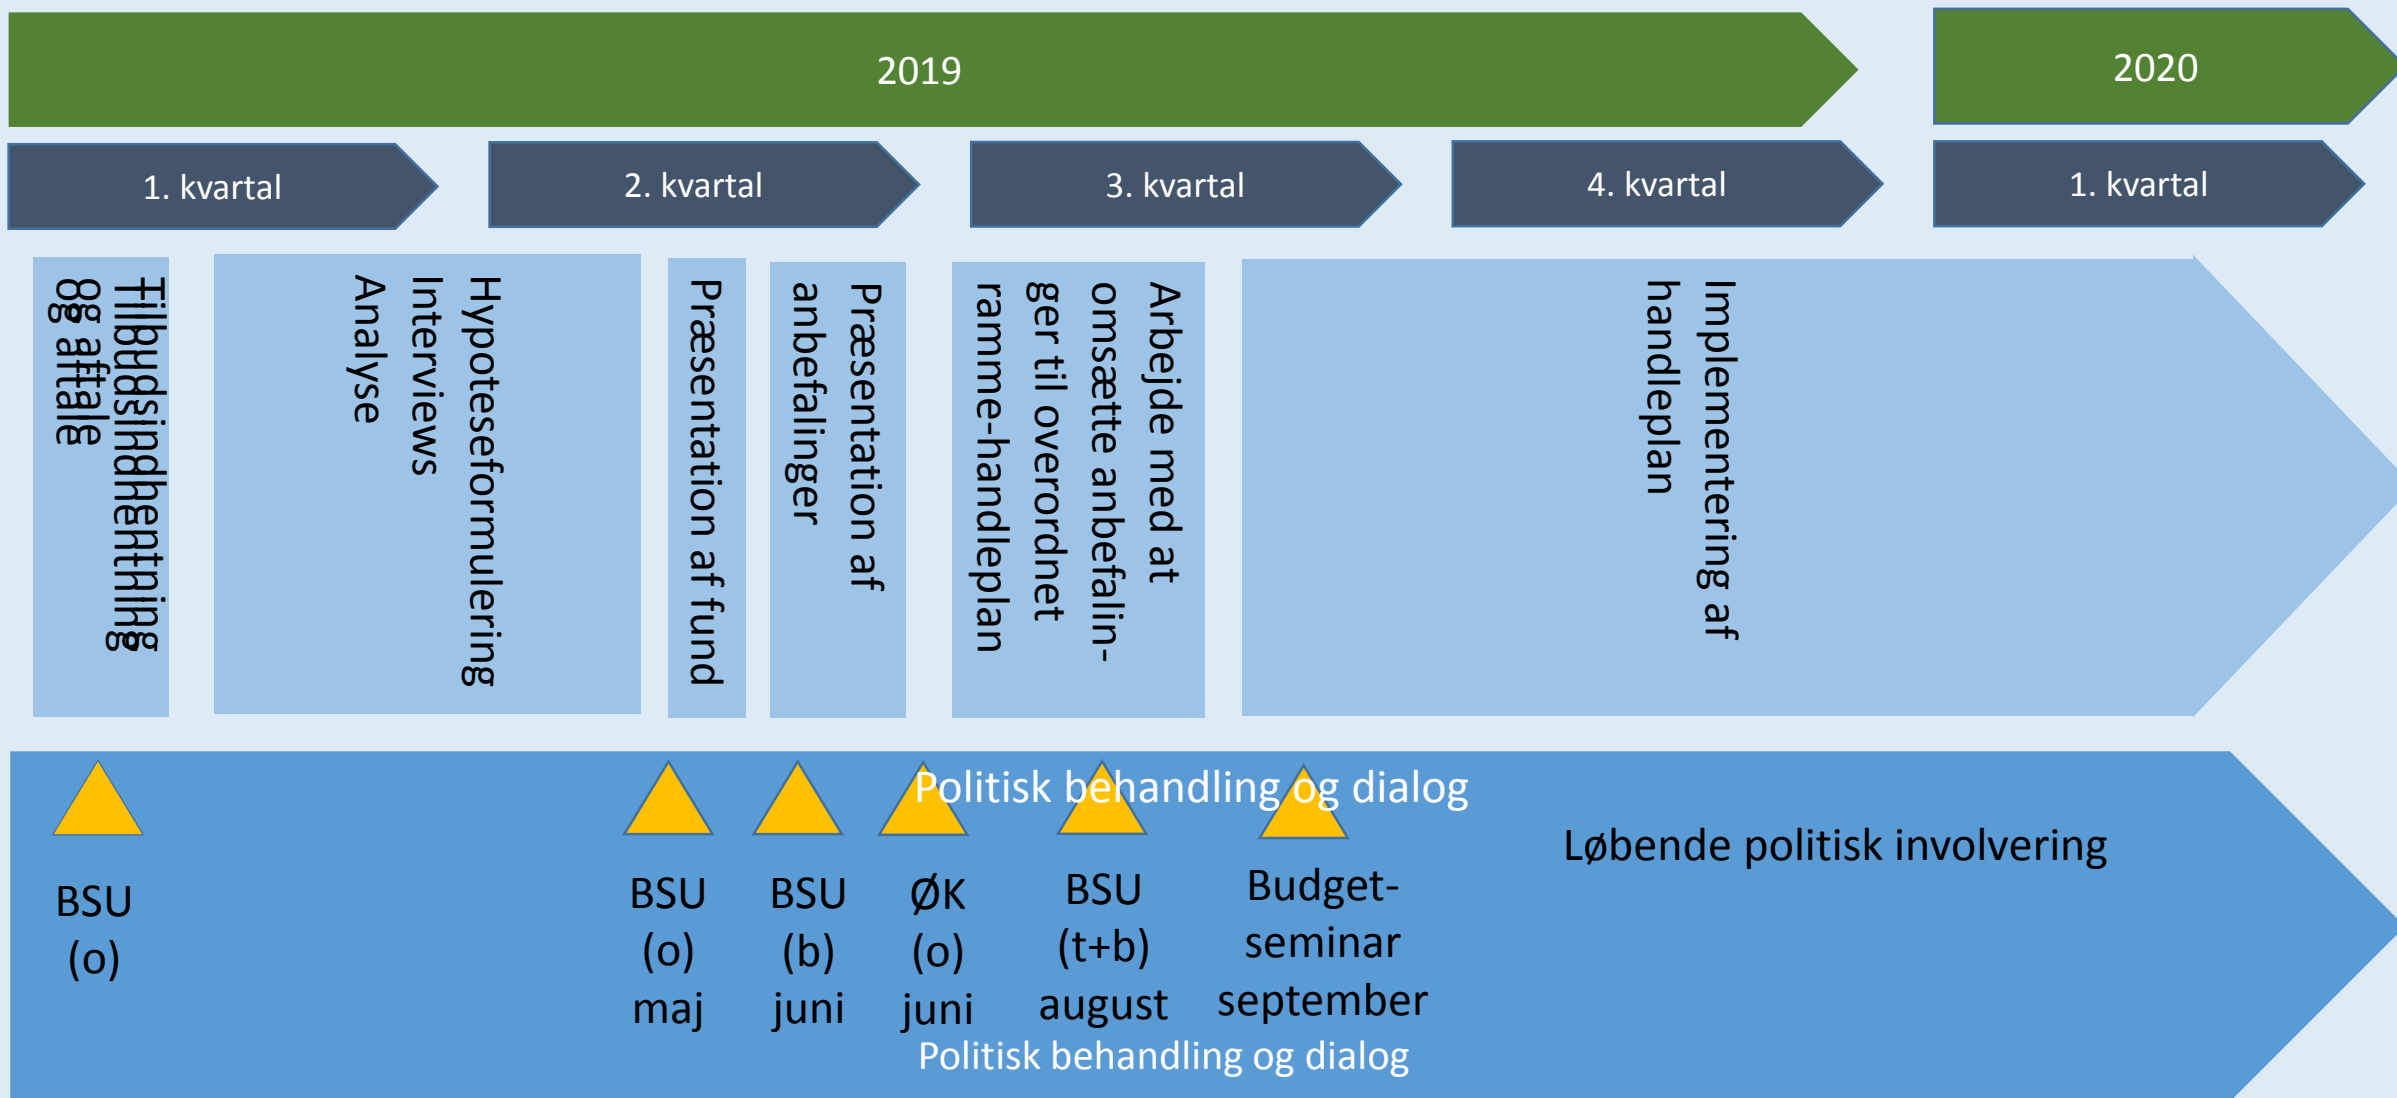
2019

2020

1. kvartal

2. kvartal

3. kvartal

4. kvartal

1. kvartal

Tilbudsindhentning og aftale

Hypoteseformulering Interviews Analyse

Præsentation af fund

Præsentation af anbefalinger

Arbejde med at omsætte anbefalinger til overordnet ramme-handleplan

Implementering af handleplan

Politisk behandling og dialog

BSU (o)

BSU (o) maj

BSU (b) juni

ØK (o) juni

BSU (t+b) august

Budget-seminar september

Løbende politisk involvering

Politisk behandling og dialog